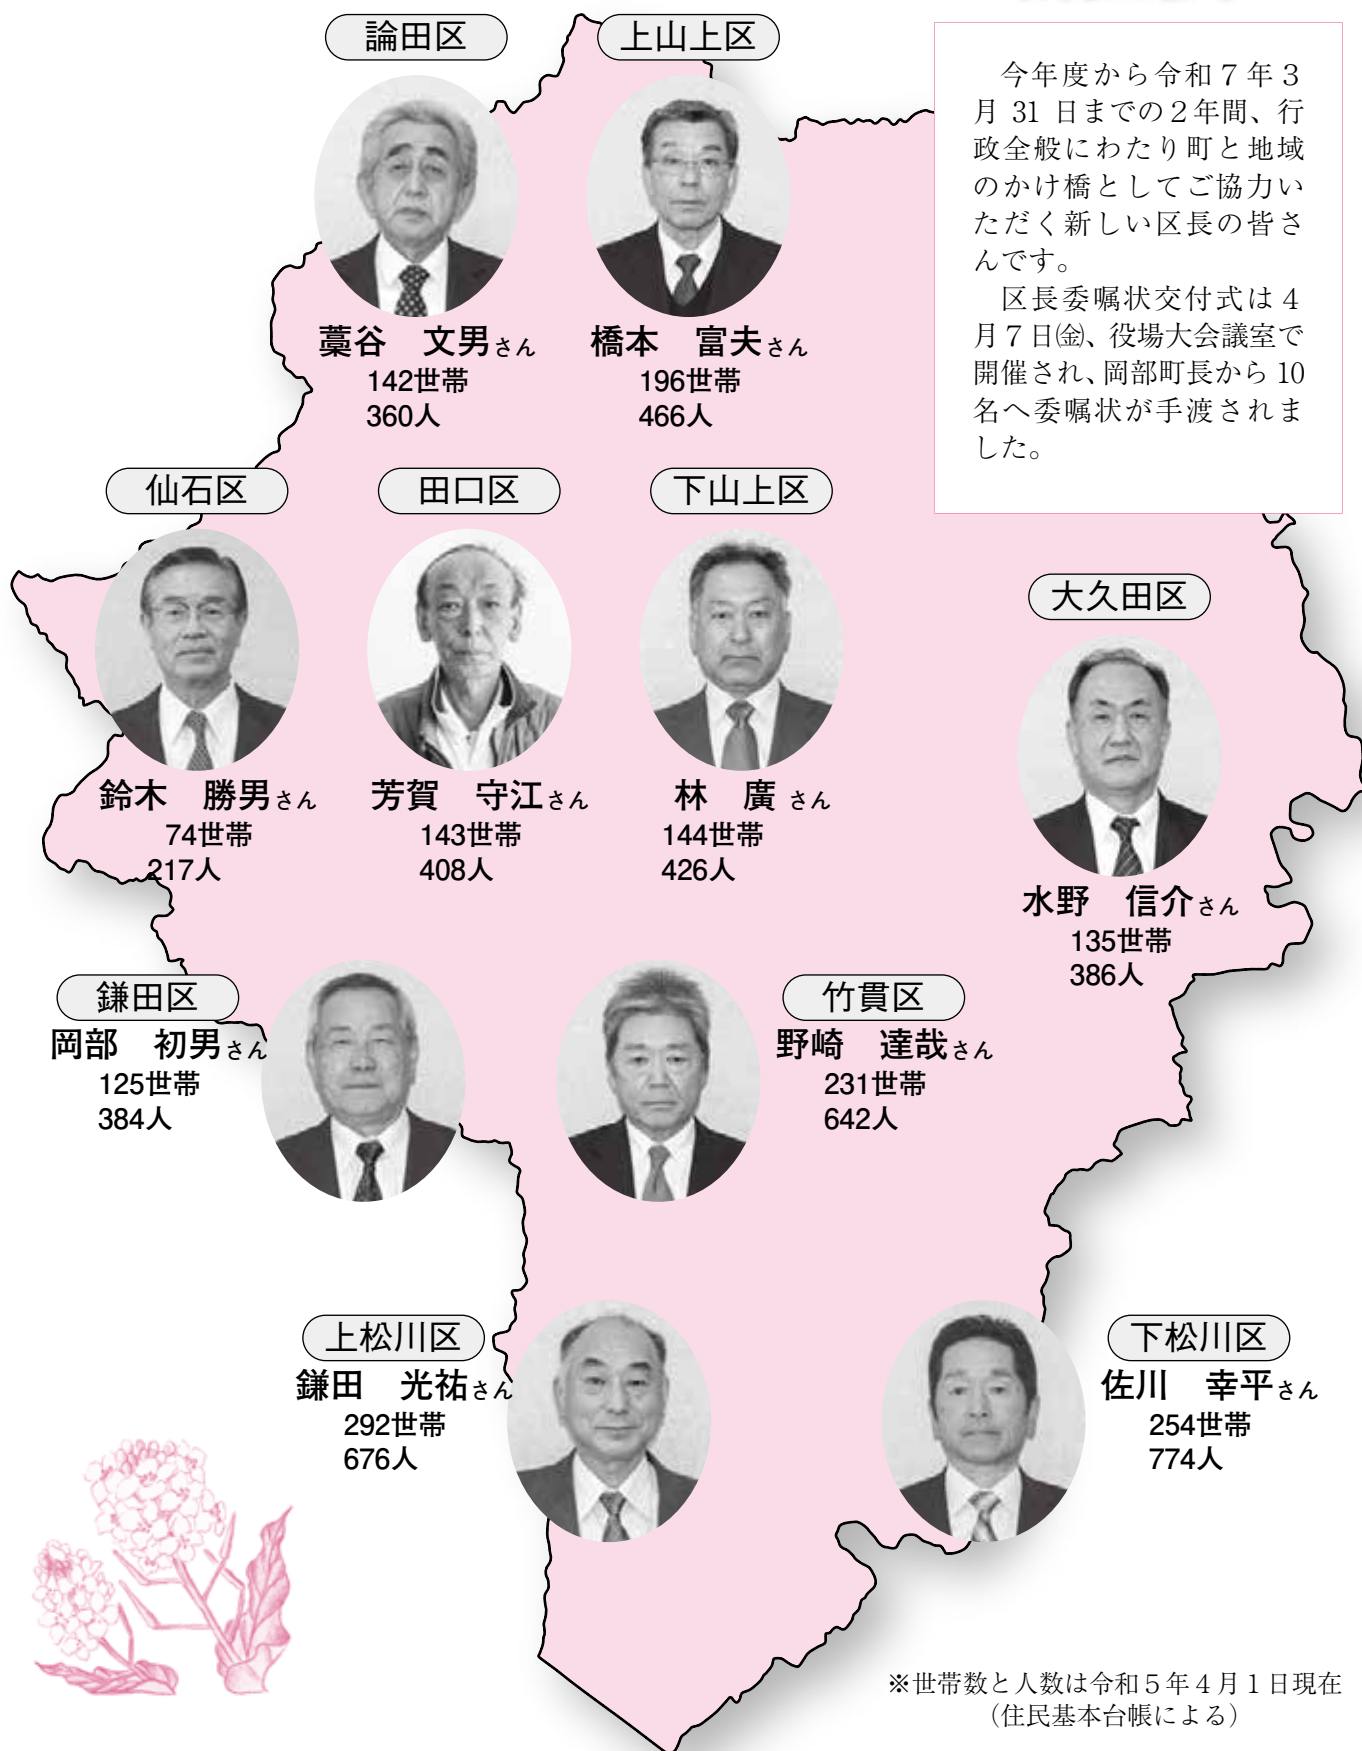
論田区

藁谷　文男さん
142世帯
360人

上山上区

橋本　富夫さん
196世帯
466人

今年度から令和７年３月 31 日までの２年間、行政全般にわたり町と地域のかけ橋としてご協力いただく新しい区長の皆さんです。
区長委嘱状交付式は４月７日㈮、役場大会議室で開催され、岡部町長から 10 名へ委嘱状が手渡されました。

仙石区

鈴木　勝男さん
74世帯
217人

田口区

芳賀　守江さん
143世帯
408人

下山上区

林　廣さん
144世帯
426人

大久田区

水野　信介さん
135世帯
386人

鎌田区

岡部　初男さん
125世帯
384人

竹貫区

野崎　達哉さん
231世帯
642人

上松川区

鎌田　光祐さん
292世帯
676人

下松川区

佐川　幸平さん
254世帯
774人

※世帯数と人数は令和５年４月１日現在
（住民基本台帳による）